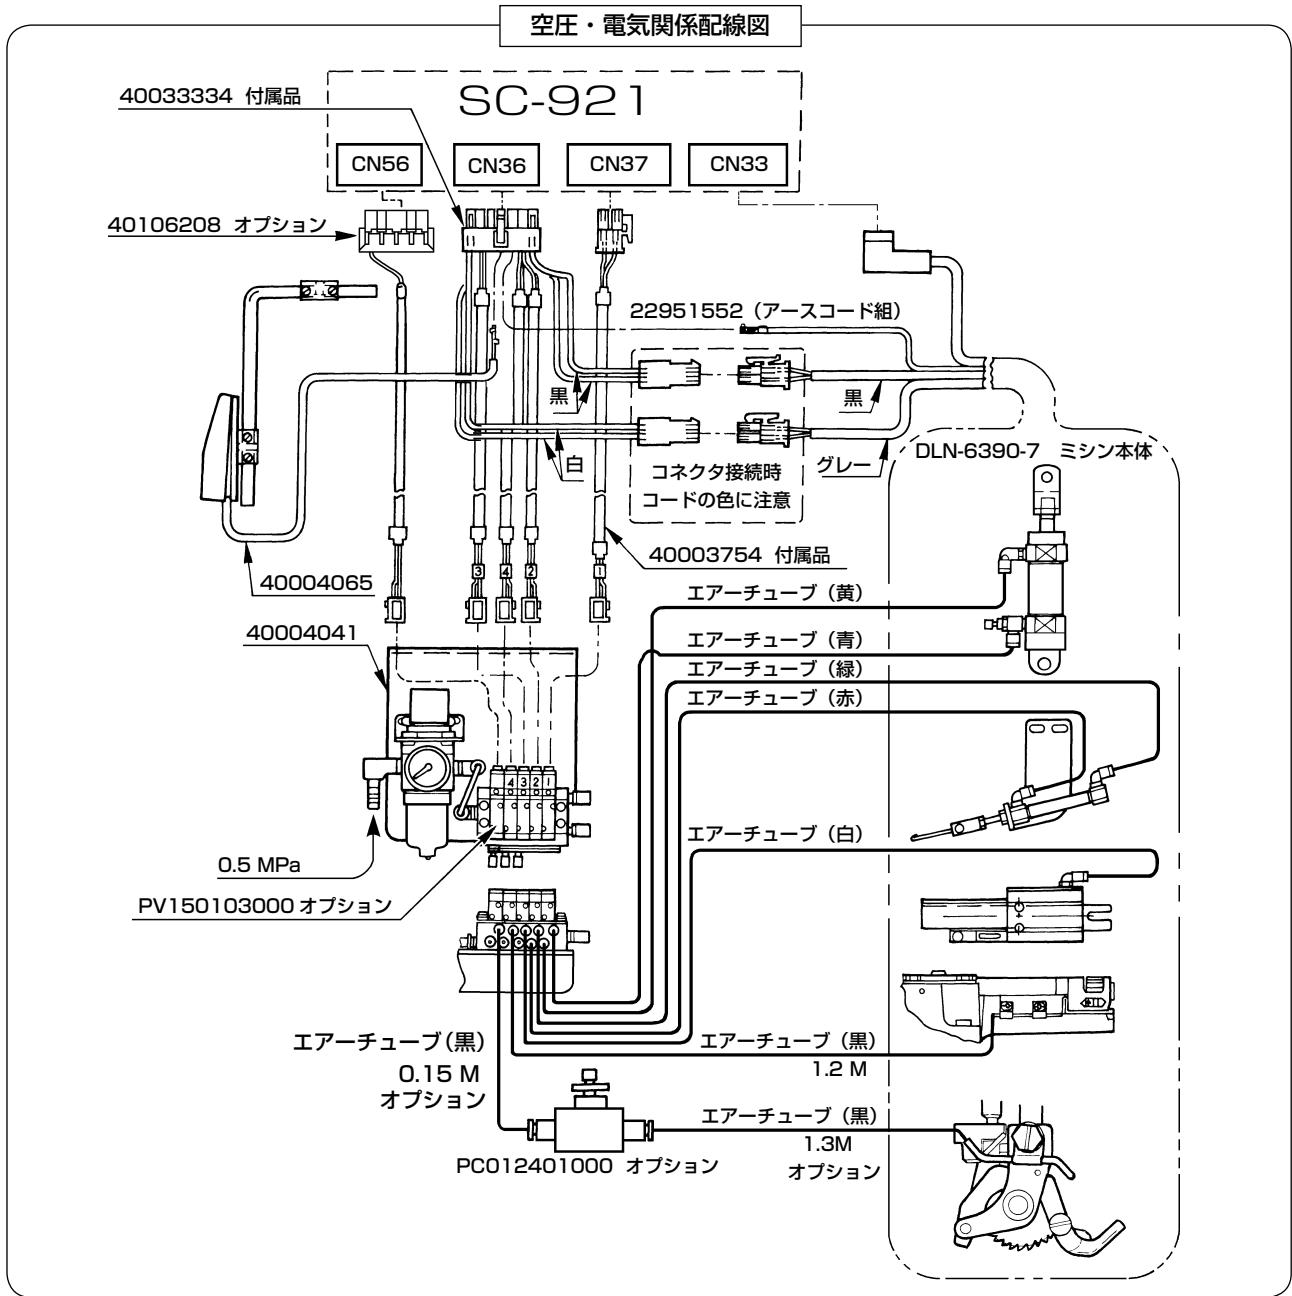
空圧・電気関係配線図

40033334 付属品

SC-921

CN56
CN36
CN37
CN33

40106208 オプション

22951552（アースコード組）

黒
黒
白
グレー

コネクタ接続時
コードの色に注意

DLN-6390-7 ミシン本体

40003754 付属品

40004065

3
4
2
1

40004041

エアーチューブ（黄）
エアーチューブ（青）
エアーチューブ（緑）
エアーチューブ（赤）

4 3 2 1

0.5 MPa

PV150103000 オプション

エアーチューブ（白）

エアーチューブ（黒）
0.15 M
オプション

エアーチューブ（黒）
1.2 M

PC012401000 オプション

エアーチューブ（黒）
1.3M
オプション